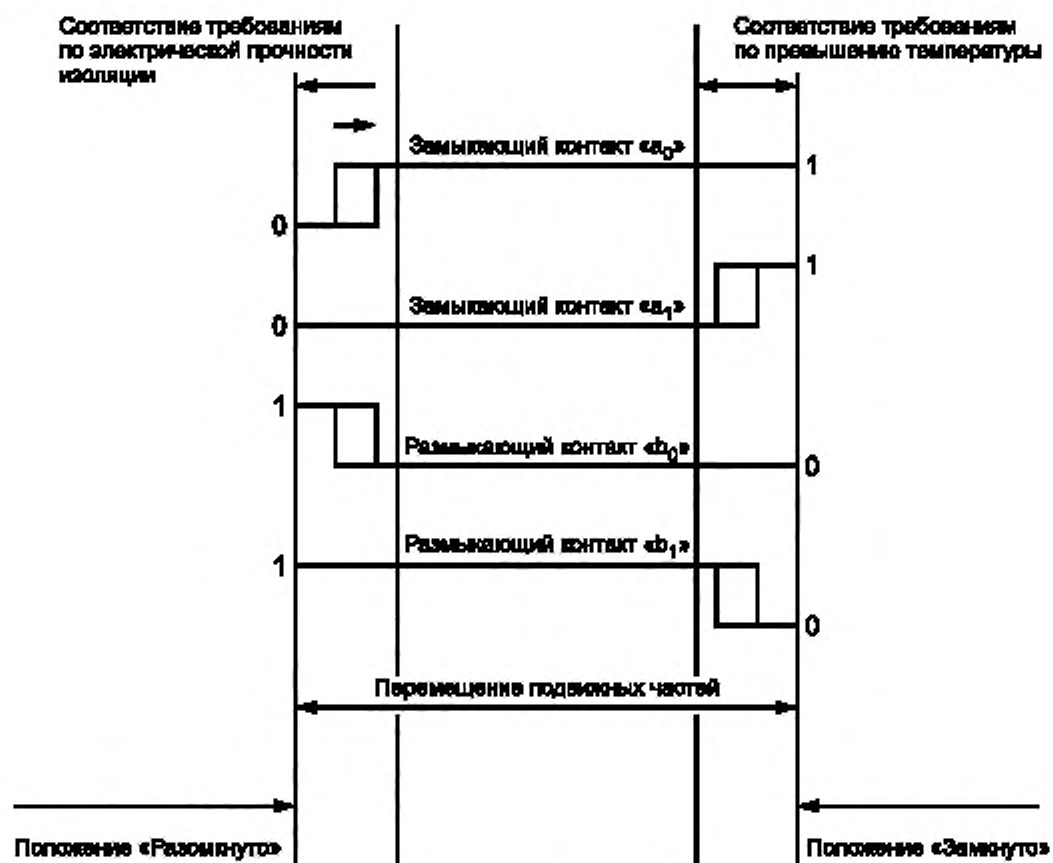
Соответствие требованиям по электрической прочности изоляции

Соответствие требованиям по превышению температуры

Замыкающий контакт «$a_0$»

0

1

1

Замыкающий контакт «$a_1$»

0

1

Размыкающий контакт «$b_0$»

0

1

Размыкающий контакт «$b_1$»

0

Перемещение подвижных частей

Положение «Разомкнуто»

Положение «Замкнуто»